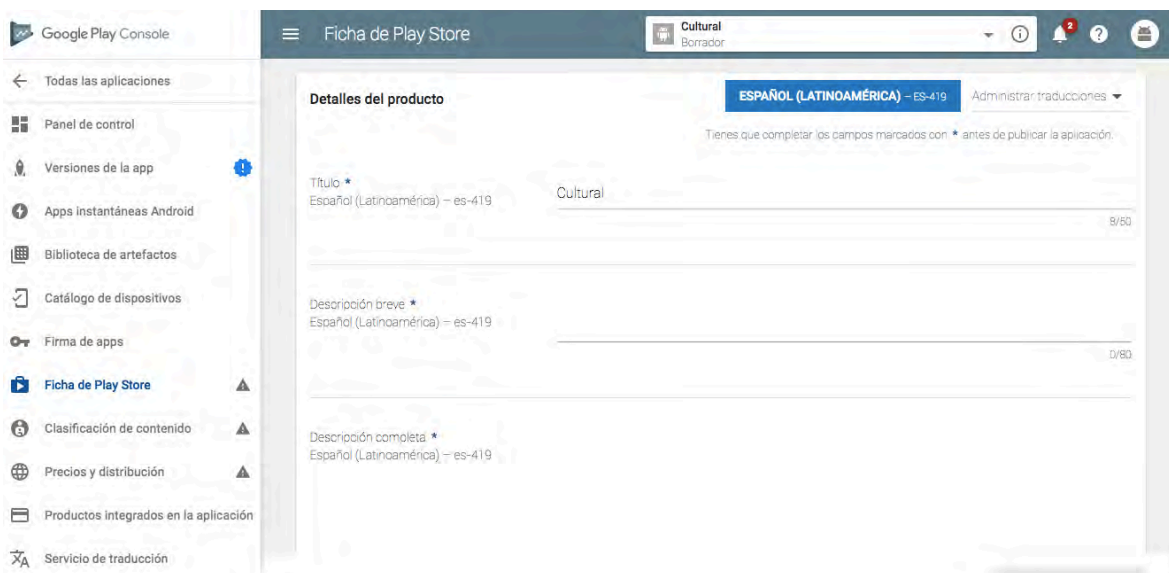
Google Play Console

Todas las aplicaciones

Panel de control

Versiones de la app

Apps instantáneas Android

Biblioteca de artefactos

Catálogo de dispositivos

Firma de apps

Ficha de Play Store

Clasificación de contenido

Precios y distribución

Productos integrados en la aplicación

Servicio de traducción

Ficha de Play Store

Cultural
Borrador

2

Detalles del producto

ESPAÑOL (LATINOAMÉRICA) – ES-419

Administrar traducciones

Tienes que completar los campos marcados con * antes de publicar la aplicación.

Título *
Español (Latinoamérica) – es-419

Cultural

8/50

Descripción breve *
Español (Latinoamérica) – es-419

0/80

Descripción completa *
Español (Latinoamérica) – es-419